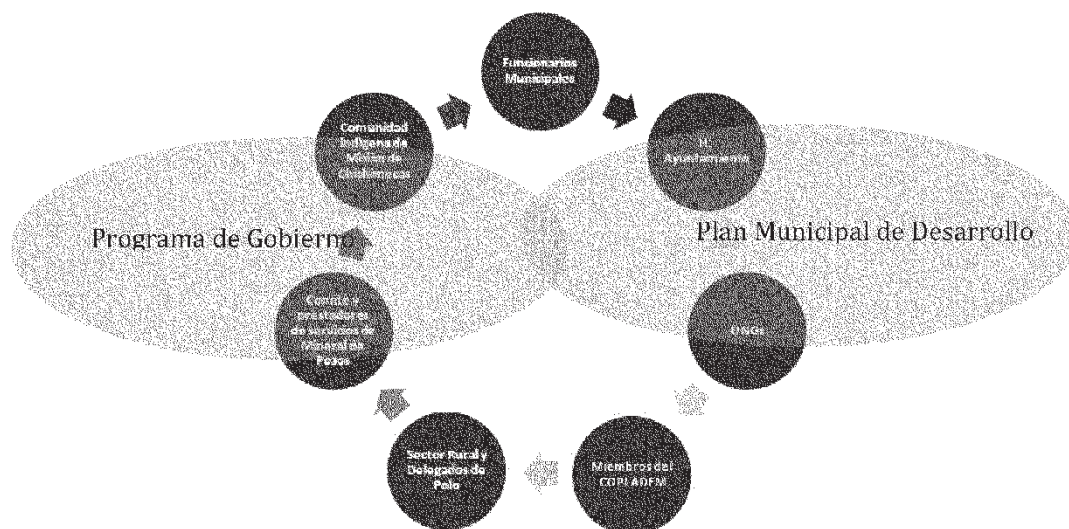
Funcionarios Municipales

H. Ayuntamiento

Plan Municipal de Desarrollo

ONGs

Miembros del COPLADEM

Sector Rural y Delegados de Pozo

Comité y prestadores de servicios de Mineral de Pozos

Programa de Gobierno

Comunidad Indígena de Misión de Chichimecas